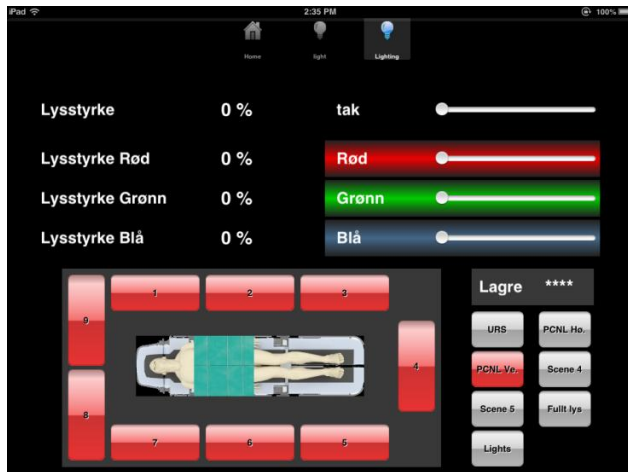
iPad
2:35 PM
100%

Home
light
Lighting

Lysstyrke
0 %
tak

Lysstyrke Rød
0 %
Rød

Lysstyrke Grønn
0 %
Grønn

Lysstyrke Blå
0 %
Blå

1
2
3
9
4
8
7
6
5

Lagre
****

URS
PCNL Ho.
PCNL Ve.
Scene 4
Scene 5
Fullt lys
Lights